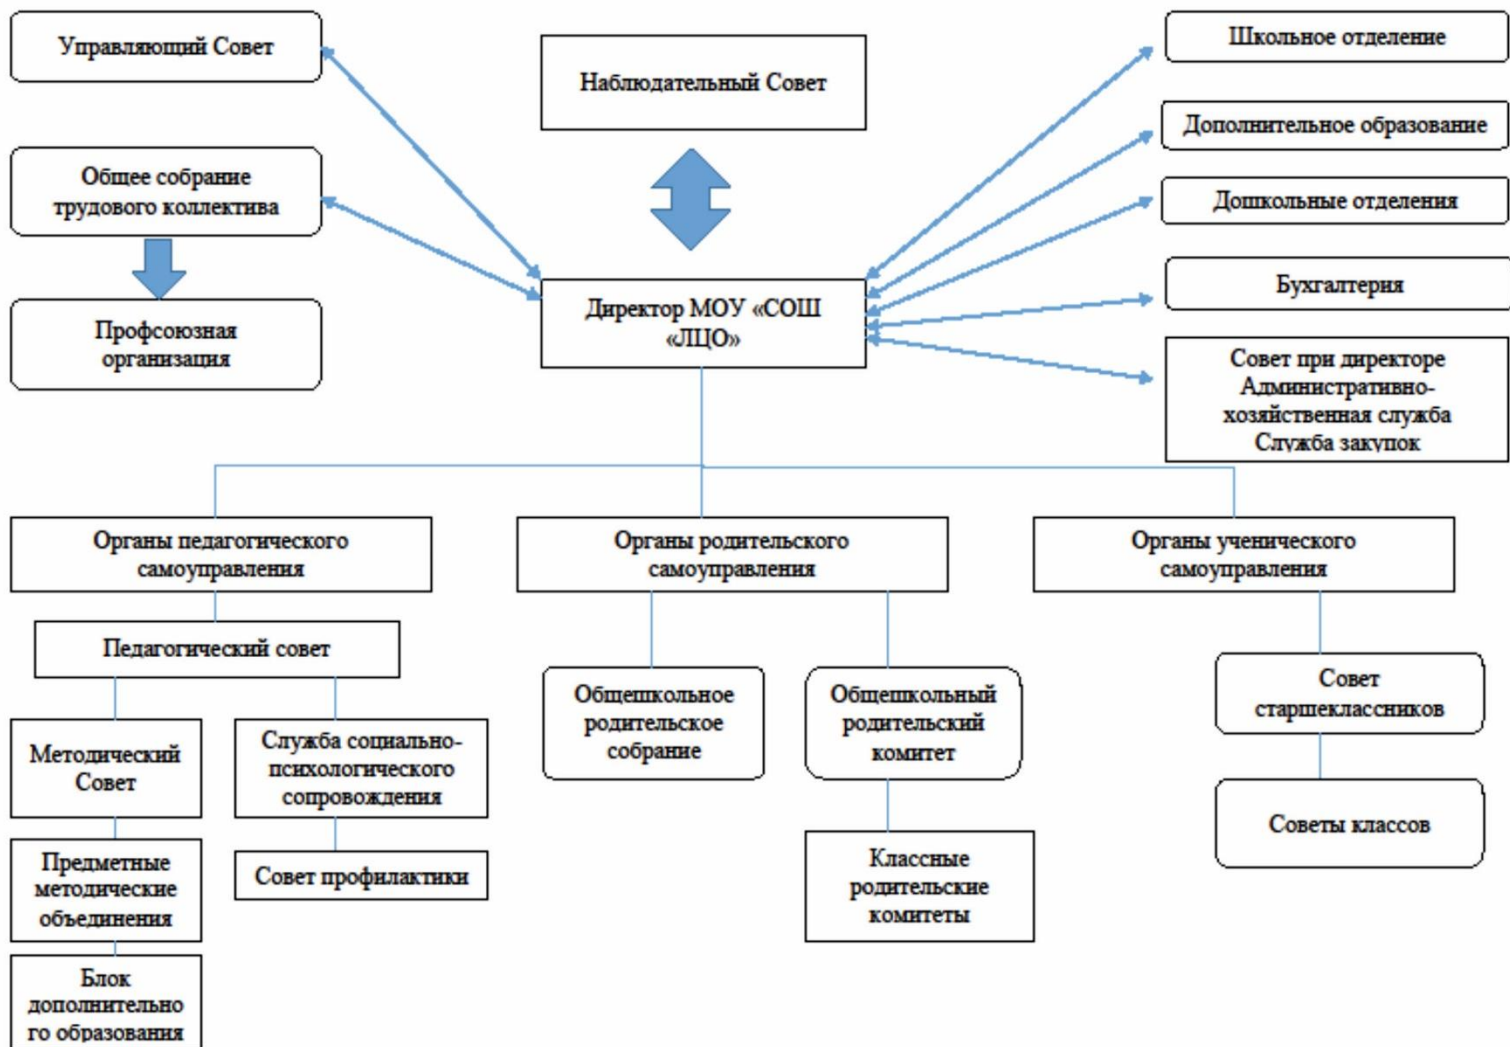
Управляющий Совет

Наблюдательный Совет

Школьное отделение

Дополнительное образование

Дошкольные отделения

Общее собрание трудового коллектива

Профсоюзная организация

Директор МОУ «СОШ «ЛЦО»

Бухгалтерия

Совет при директоре Административно-хозяйственная служба Служба закупок

Органы педагогического самоуправления

Органы родительского самоуправления

Органы ученического самоуправления

Педагогический совет

Общешкольное родительское собрание

Общешкольный родительский комитет

Совет старшеклассников

Методический Совет

Служба социально-психологического сопровождения

Советы классов

Предметные методические объединения

Совет профилактики

Классные родительские комитеты

Блок дополнительного образования